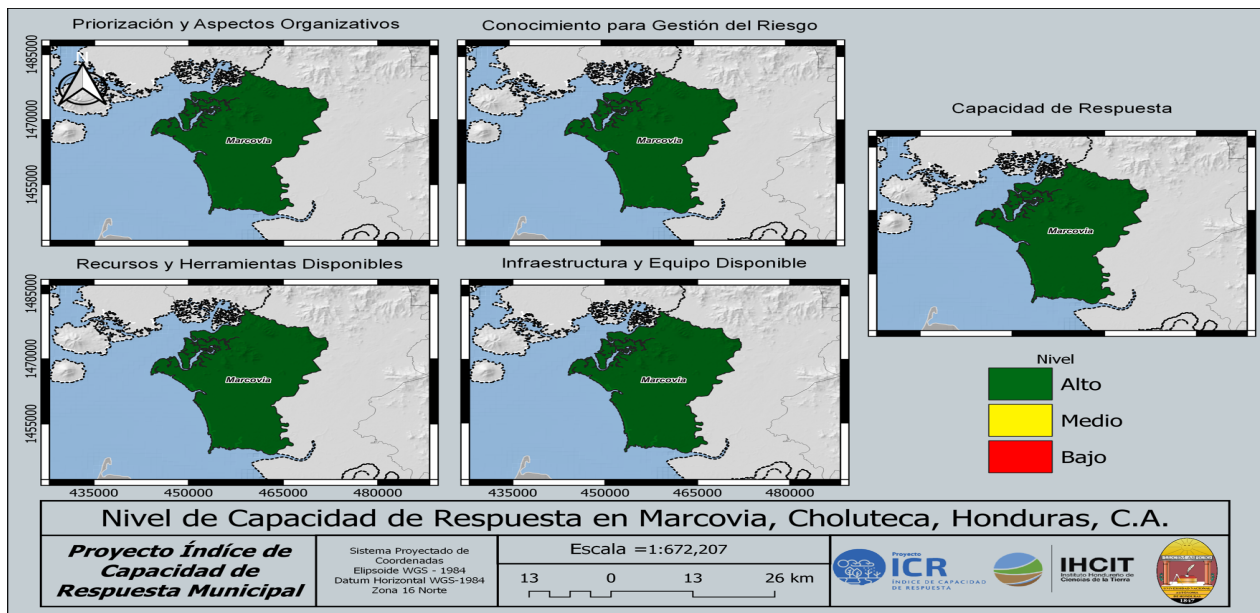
Priorización y Aspectos Organizativos

1485000
1470000
1455000

Marcovia

Conocimiento para Gestión del Riesgo

Marcovia

Capacidad de Respuesta

Marcovia

Recursos y Herramientas Disponibles

1485000
1470000
1455000

Marcovia

435000 450000 465000 480000

Infraestructura y Equipo Disponible

Marcovia

435000 450000 465000 480000

Nivel

| | |
|---|---|
| | Alto |
| | Medio |
| | Bajo |

Nivel de Capacidad de Respuesta en Marcovia, Choluteca, Honduras, C.A.

Proyecto Índice de Capacidad de Respuesta Municipal

Sistema Proyectado de Coordenadas
Elipsoide WGS - 1984
Datum Horizontal WGS-1984
Zona 16 Norte

Escala =1:672,207

13 0 13 26 km

Proyecto ICR ÍNDICE DE CAPACIDAD DE RESPUESTA

IHCIT Instituto Hondureño de Ciencias de la Tierra

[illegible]